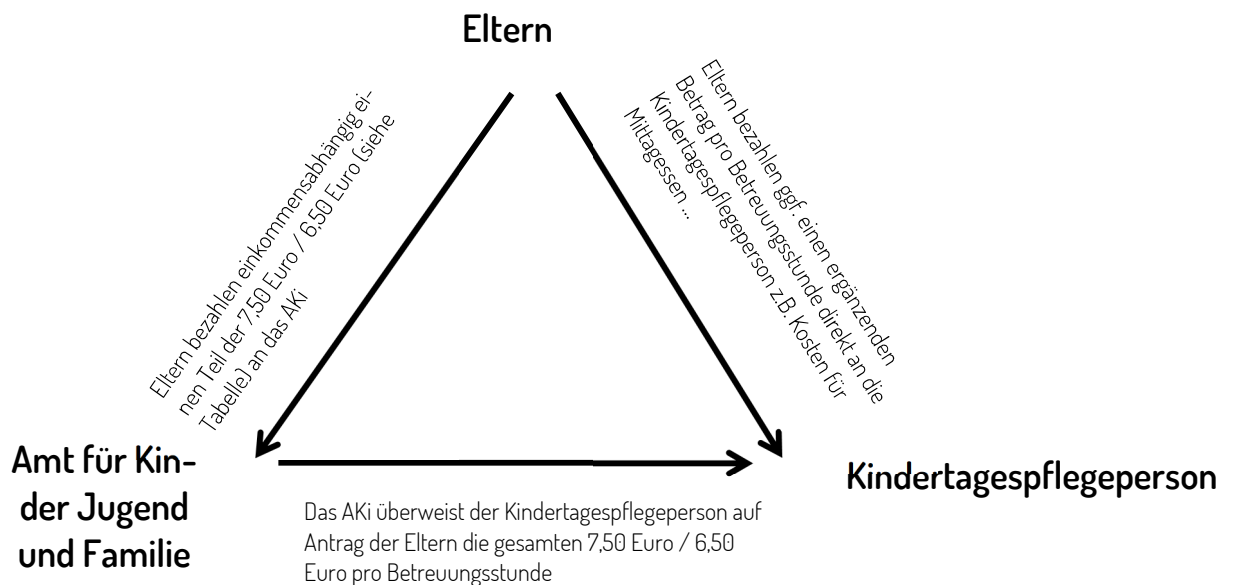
Eltern

Eltern bezahlen einkommensabhängig einen Teil der 7,50 Euro / 6,50 Euro (siehe Tabelle) an das AKi

Eltern bezahlen ggf. einen ergänzenden Betrag pro Betreuungsstunde direkt an die Kindertagespflegeperson z.B. Kosten für Mittagessen ...

Amt für Kinder Jugend und Familie

Kindertagespflegeperson

Das AKi überweist der Kindertagespflegeperson auf Antrag der Eltern die gesamten 7,50 Euro / 6,50 Euro pro Betreuungsstunde